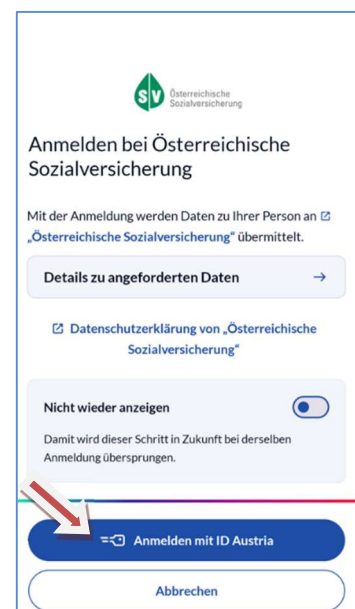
SV Österreichische Sozialversicherung

Anmelden bei Österreichische Sozialversicherung

Mit der Anmeldung werden Daten zu Ihrer Person an „Österreichische Sozialversicherung" übermittelt.

Details zu angeforderten Daten →

Datenschutzerklärung von „Österreichische Sozialversicherung"

Nicht wieder anzeigen

Damit wird dieser Schritt in Zukunft bei derselben Anmeldung übersprungen.

Anmelden mit ID Austria

Abbrechen